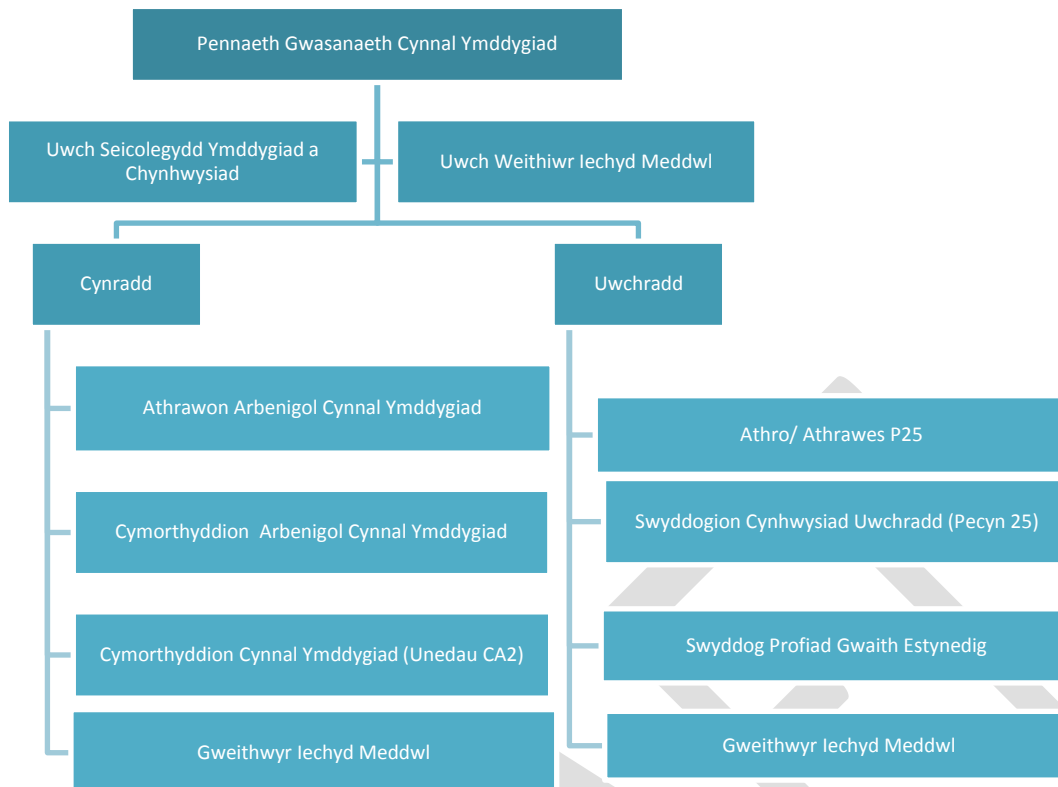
Pennaeth Gwasanaeth Cynnal Ymddygiad

Uwch Seicolegydd Ymddygiad a Chynhwysiad

Uwch Weithiwr Iechyd Meddwl

Cynradd

Uwchradd

Athrawon Arbenigol Cynnal Ymddygiad

Cymorthyddion Arbenigol Cynnal Ymddygiad

Cymorthyddion Cynnal Ymddygiad (Unedau CA2)

Gweithwyr Iechyd Meddwl

Athro/ Athrawes P25

Swyddogion Cynhwysiad Uwchradd (Pecyn 25)

Swyddog Profiad Gwaith Estynedig

Gweithwyr Iechyd Meddwl